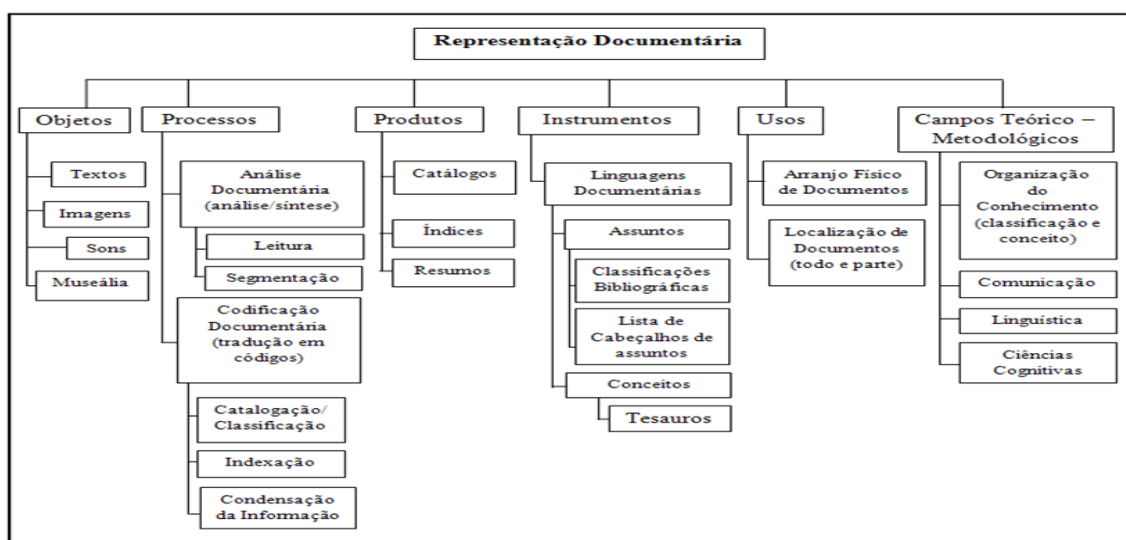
Representação Documentária

Objetos

Textos

Imagens

Sons

Museália

Processos

Análise Documentária (análise/síntese)

Leitura

Segmentação

Codificação Documentária (tradução em códigos)

Catalogação/ Classificação

Indexação

Condensação da Informação

Produtos

Catálogos

Índices

Resumos

Instrumentos

Linguagens Documentárias

Assuntos

Classificações Bibliográficas

Lista de Cabeçalhos de assuntos

Conceitos

Tesauros

Usos

Arranjo Físico de Documentos

Localização de Documentos (todo e parte)

Campos Teórico – Metodológicos

Organização do Conhecimento (classificação e conceito)

Comunicação

Linguística

Ciências Cognitivas